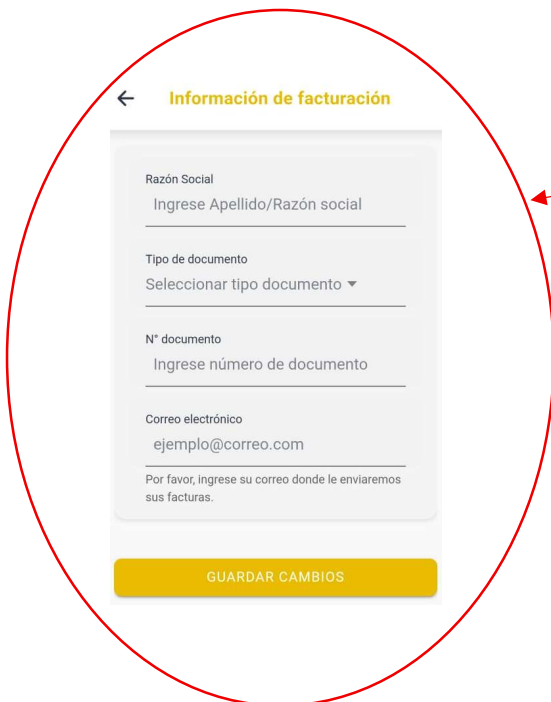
Información de facturación

Razón Social
Ingrese Apellido/Razón social

Tipo de documento
Seleccionar tipo documento

N° documento
Ingrese número de documento

Correo electrónico
ejemplo@correo.com

Por favor, ingrese su correo donde le enviaremos sus facturas.

GUARDAR CAMBIOS